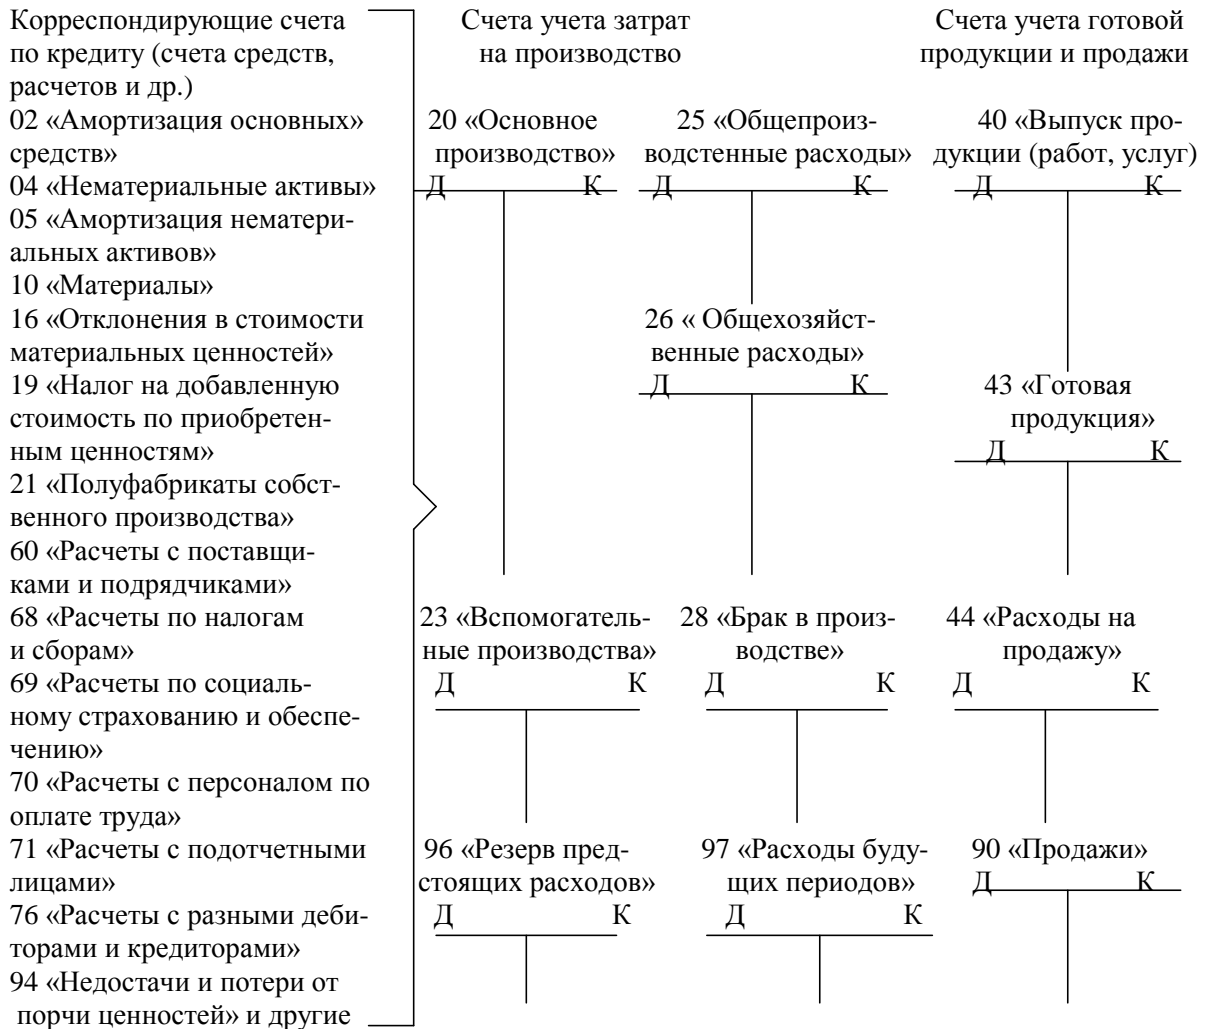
Корреспондирующие счета по кредиту (счета средств, расчетов и др.)
02 «Амортизация основных» средств»
04 «Нематериальные активы»
05 «Амортизация нематериальных активов»
10 «Материалы»
16 «Отклонения в стоимости материальных ценностей»
19 «Налог на добавленную стоимость по приобретенным ценностям»
21 «Полуфабрикаты собственного производства»
60 «Расчеты с поставщиками и подрядчиками»
68 «Расчеты по налогам и сборам»
69 «Расчеты по социальному страхованию и обеспечению»
70 «Расчеты с персоналом по оплате труда»
71 «Расчеты с подотчетными лицами»
76 «Расчеты с разными дебиторами и кредиторами»
94 «Недостачи и потери от порчи ценностей» и другие

Счета учета затрат на производство

20 «Основное производство»
Д К

25 «Общепроизводстенные расходы»
Д К

26 « Общехозяйственные расходы»
Д К

23 «Вспомогательные производства»
Д К

28 «Брак в производстве»
Д К

96 «Резерв предстоящих расходов»
Д К

97 «Расходы будущих периодов»
Д К

Счета учета готовой продукции и продажи

40 «Выпуск продукции (работ, услуг)
Д К

43 «Готовая продукция»
Д К

44 «Расходы на продажу»
Д К

90 «Продажи»
Д К